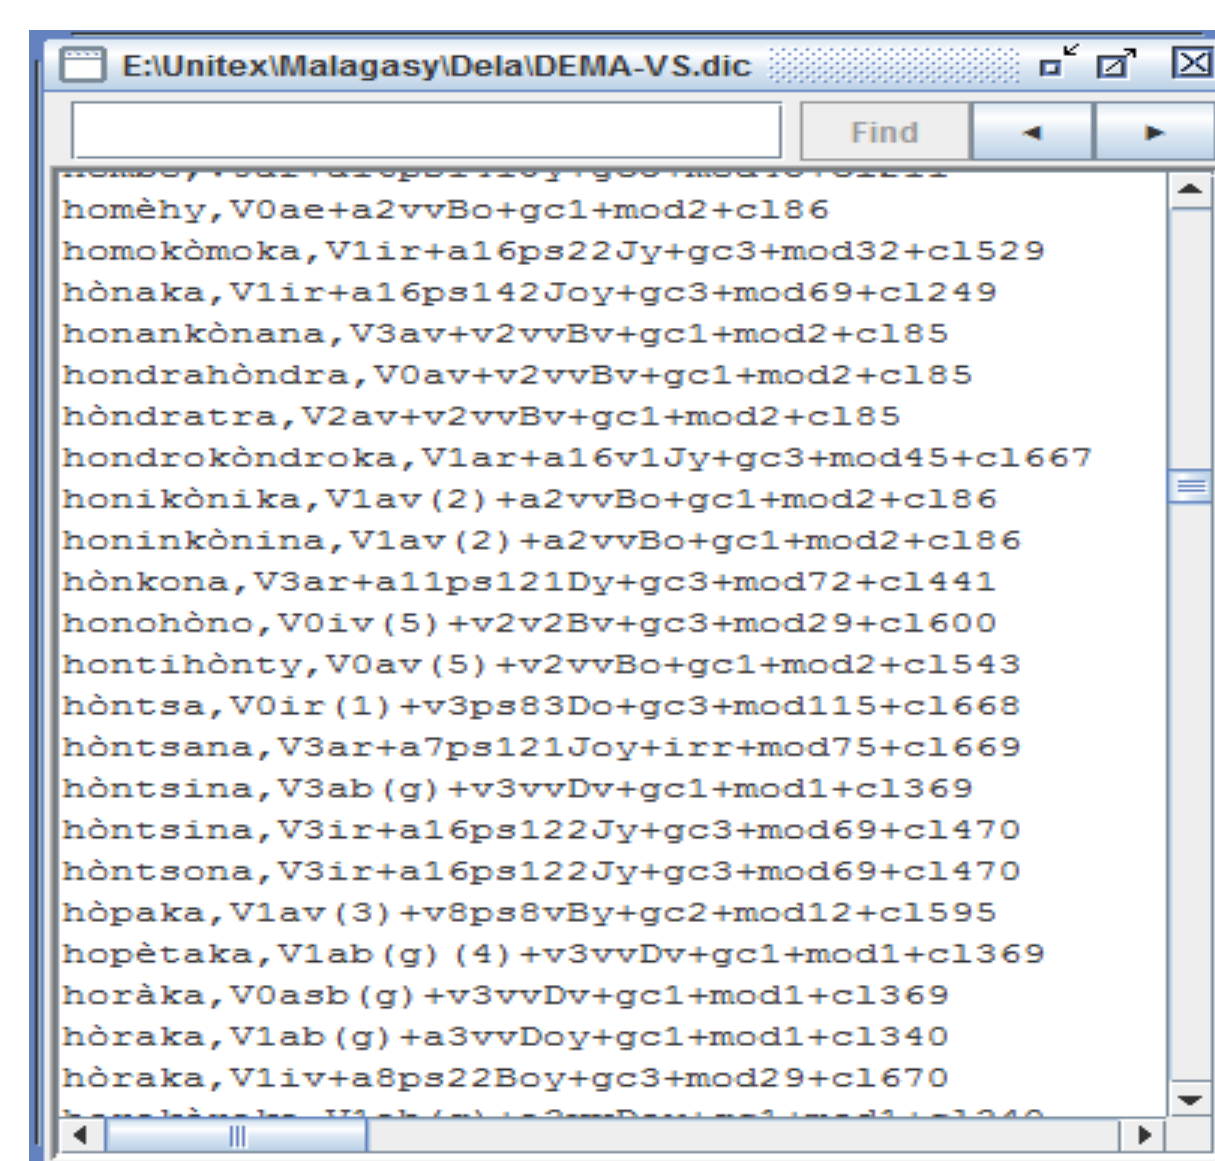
E:\Unitex\Malagasy\Dela\DEMA-VS.dic

Find

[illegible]
homèhy,V0ae+a2vvBo+gc1+mod2+cl86
homokòmoka,V1ir+a16ps22Jy+gc3+mod32+cl529
hònaka,V1ir+a16ps142Joy+gc3+mod69+cl249
honankònana,V3av+v2vvBv+gc1+mod2+cl85
hondrahòndra,V0av+v2vvBv+gc1+mod2+cl85
hòndratra,V2av+v2vvBv+gc1+mod2+cl85
hondrokòndroka,V1ar+a16v1Jy+gc3+mod45+cl667
honikònika,V1av(2)+a2vvBo+gc1+mod2+cl86
honinkònina,V1av(2)+a2vvBo+gc1+mod2+cl86
hònkona,V3ar+a11ps121Dy+gc3+mod72+cl441
honohòno,V0iv(5)+v2v2Bv+gc3+mod29+cl600
hontihònty,V0av(5)+v2vvBo+gc1+mod2+cl543
hòntsa,V0ir(1)+v3ps83Do+gc3+mod115+cl668
hòntsana,V3ar+a7ps121Joy+irr+mod75+cl669
hòntsina,V3ab(g)+v3vvDv+gc1+mod1+cl369
hòntsina,V3ir+a16ps122Jy+gc3+mod69+cl470
hòntsona,V3ir+a16ps122Jy+gc3+mod69+cl470
hòpaka,V1av(3)+v8ps8vBy+gc2+mod12+cl595
hopètaka,V1ab(g)(4)+v3vvDv+gc1+mod1+cl369
horàka,V0asb(g)+v3vvDv+gc1+mod1+cl369
hòraka,V1ab(g)+a3vvDoy+gc1+mod1+cl340
hòraka,V1iv+a8ps22Boy+gc3+mod29+cl670
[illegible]